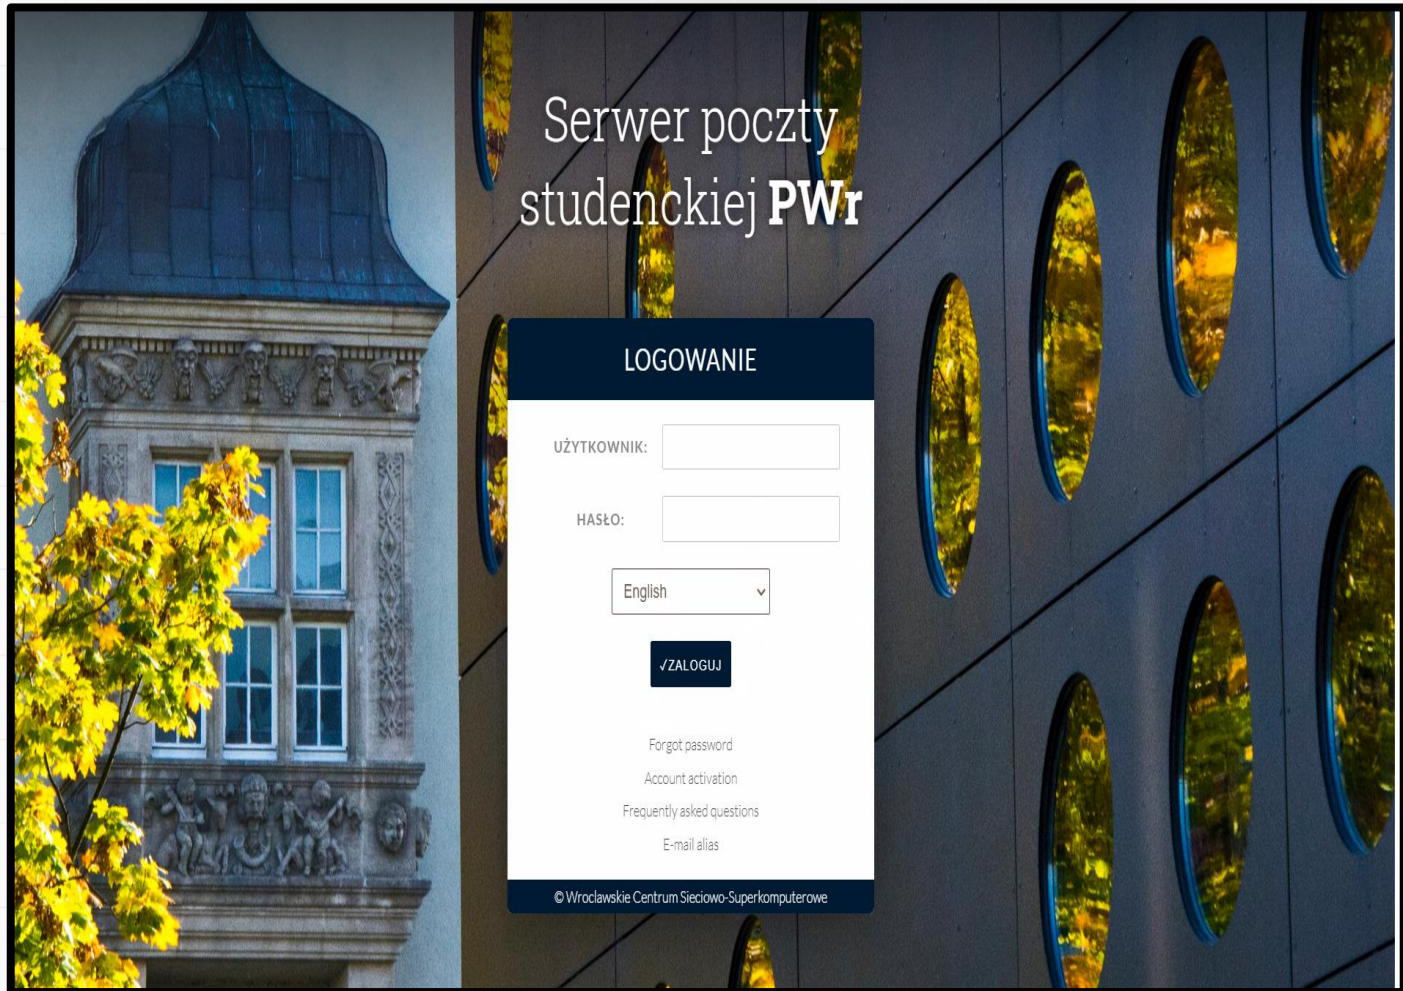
Serwer poczty studenckiej PWr

LOGOWANIE

UŻYTKOWNIK:

HASŁO:

English

√ZALOGUJ

Forgot password

Account activation

Frequently asked questions

E-mail alias

© Wroclawskie Centrum Sieciowo-Superkomputerowe